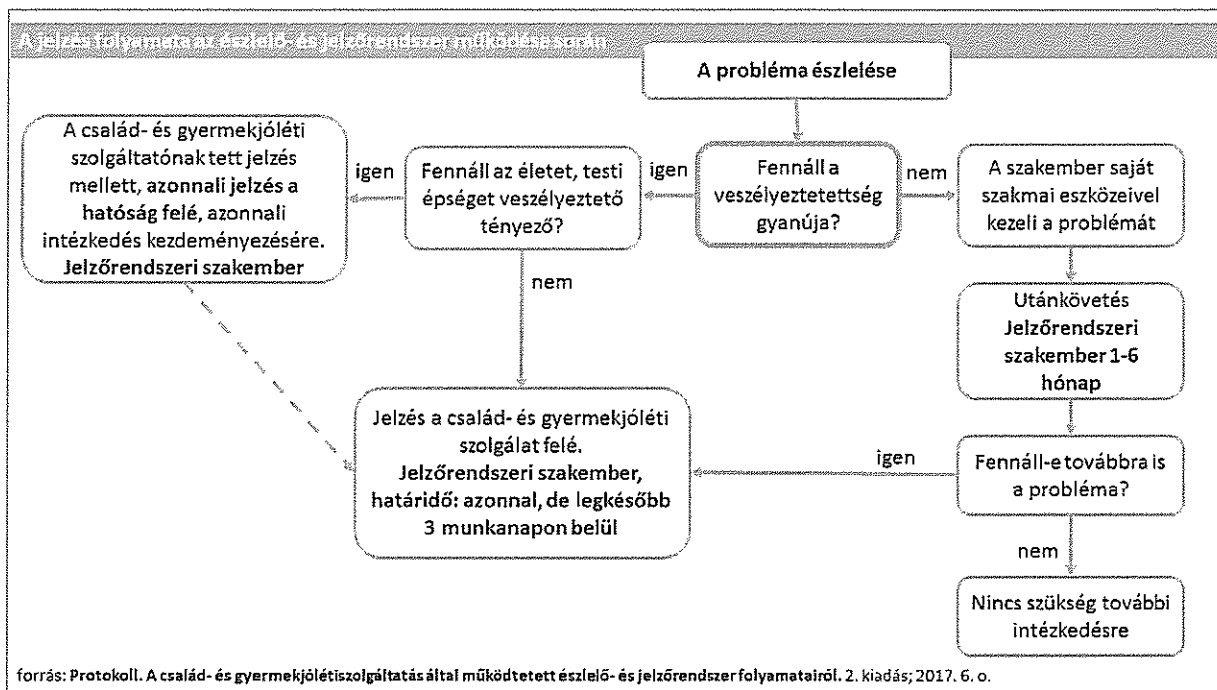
A jelzés folyamata az észlelő- és jelzőrendszer működése során

A probléma észlelése

Fennáll a veszélyeztetettség gyanúja?

igen

Fennáll az életet, testi épséget veszélyeztető tényező?

igen

A család- és gyermekjóléti szolgáltatónak tett jelzés mellett, azonnali jelzés a hatóság felé, azonnali intézkedés kezdeményezésére. Jelzőrendszeri szakember

nem

nem

A szakember saját szakmai eszközeivel kezeli a problémát

Utánkövetés Jelzőrendszeri szakember 1-6 hónap

Fennáll-e továbbra is a probléma?

igen

Jelzés a család- és gyermekjóléti szolgálat felé. Jelzőrendszeri szakember, határidő: azonnal, de legkésőbb 3 munkanapon belül

nem

Nincs szükség további intézkedésre

forrás: Protokoll. A család- és gyermekjólétiszolgáltatás általi működtetett észlelő- és jelzőrendszer folyamatairól. 2. kiadás; 2017. 6. o.